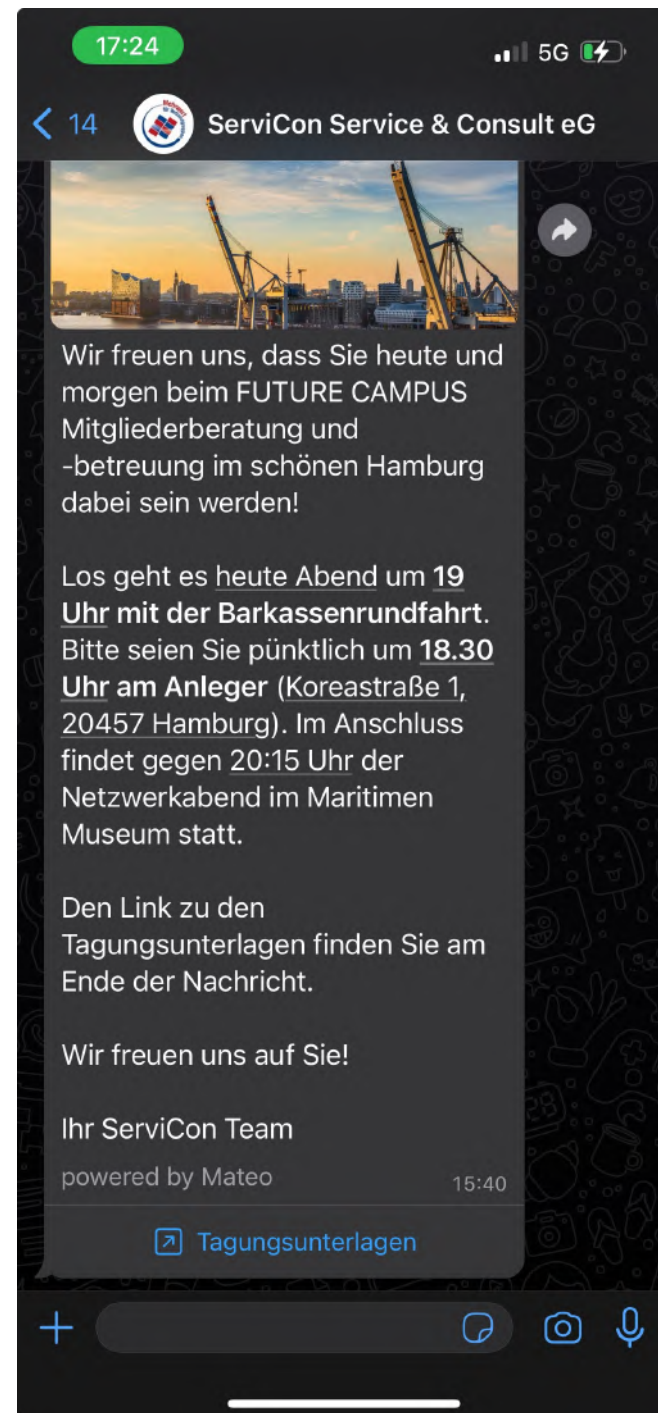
17:24

5G

< 14

ServiCon Service & Consult eG

Wir freuen uns, dass Sie heute und morgen beim FUTURE CAMPUS Mitgliederberatung und -betreuung im schönen Hamburg dabei sein werden!

Los geht es heute Abend um **19 Uhr mit der Barkassenrundfahrt**. Bitte seien Sie pünktlich um **18.30 Uhr am Anleger** (Koreastraße 1, 20457 Hamburg). Im Anschluss findet gegen 20:15 Uhr der Netzwerkabend im Maritimen Museum statt.

Den Link zu den Tagungsunterlagen finden Sie am Ende der Nachricht.

Wir freuen uns auf Sie!

Ihr ServiCon Team

powered by Mateo

15:40

Tagungsunterlagen